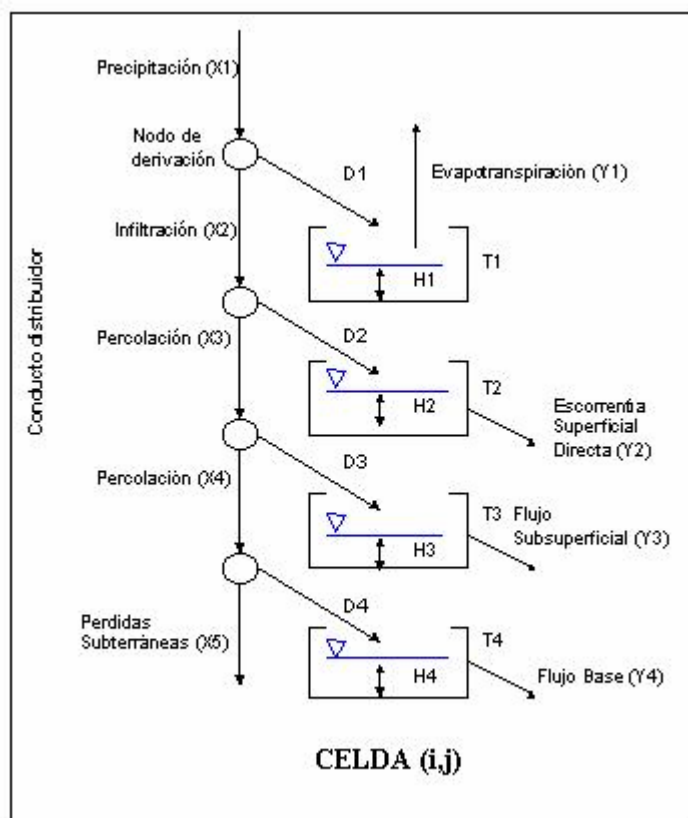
Precipitación (X1)

Nodo de derivación

D1

Evapotranspiración (Y1)

Infiltración (X2)

T1

H1

Conducto distribuidor

Percolación (X3)

D2

T2

H2

Escorrentia Superficial Directa (Y2)

Percolación (X4)

D3

T3 Flujo Subsuperficial (Y3)

H3

Perdidas Subterráneas (X5)

D4

T4

H4

Flujo Base (Y4)

CELDA (i,j)